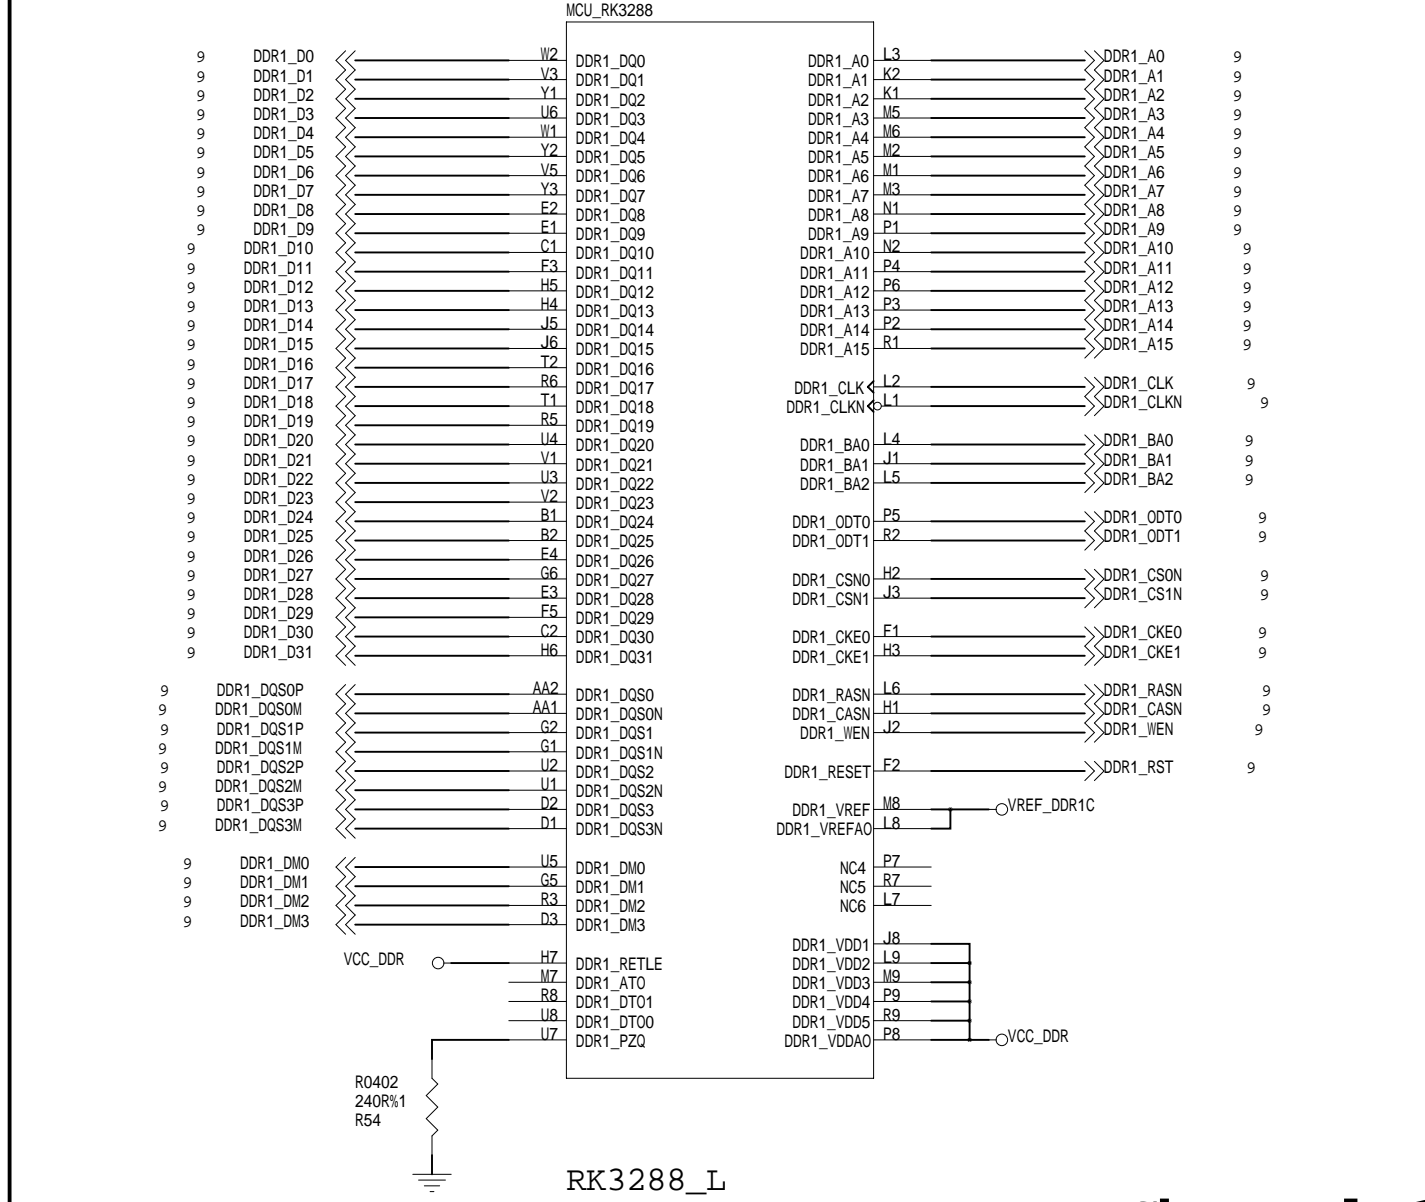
MCU_RK3288

9 DDR1_D0 W2 DDR1_DQ0
9 DDR1_D1 V3 DDR1_DQ1
9 DDR1_D2 Y1 DDR1_DQ2
9 DDR1_D3 U6 DDR1_DQ3
9 DDR1_D4 W1 DDR1_DQ4
9 DDR1_D5 Y2 DDR1_DQ5
9 DDR1_D6 V5 DDR1_DQ6
9 DDR1_D7 Y3 DDR1_DQ7
9 DDR1_D8 E2 DDR1_DQ8
9 DDR1_D9 E1 DDR1_DQ9
9 DDR1_D10 C1 DDR1_DQ10
9 DDR1_D11 F3 DDR1_DQ11
9 DDR1_D12 H5 DDR1_DQ12
9 DDR1_D13 H4 DDR1_DQ13
9 DDR1_D14 J5 DDR1_DQ14
9 DDR1_D15 J6 DDR1_DQ15
9 DDR1_D16 T2 DDR1_DQ16
9 DDR1_D17 R6 DDR1_DQ17
9 DDR1_D18 T1 DDR1_DQ18
9 DDR1_D19 R5 DDR1_DQ19
9 DDR1_D20 U4 DDR1_DQ20
9 DDR1_D21 V1 DDR1_DQ21
9 DDR1_D22 U3 DDR1_DQ22
9 DDR1_D23 V2 DDR1_DQ23
9 DDR1_D24 B1 DDR1_DQ24
9 DDR1_D25 B2 DDR1_DQ25
9 DDR1_D26 F4 DDR1_DQ26
9 DDR1_D27 G6 DDR1_DQ27
9 DDR1_D28 E3 DDR1_DQ28
9 DDR1_D29 F5 DDR1_DQ29
9 DDR1_D30 C2 DDR1_DQ30
9 DDR1_D31 H6 DDR1_DQ31

9 DDR1_DQS0P AA2 DDR1_DQS0
9 DDR1_DQS0M AA1 DDR1_DQS0N
9 DDR1_DQS1P G2 DDR1_DQS1
9 DDR1_DQS1M G1 DDR1_DQS1N
9 DDR1_DQS2P U2 DDR1_DQS2
9 DDR1_DQS2M U1 DDR1_DQS2N
9 DDR1_DQS3P D2 DDR1_DQS3
9 DDR1_DQS3M D1 DDR1_DQS3N

9 DDR1_DM0 U5 DDR1_DM0
9 DDR1_DM1 G5 DDR1_DM1
9 DDR1_DM2 R3 DDR1_DM2
9 DDR1_DM3 D3 DDR1_DM3

VCC_DDR H7 DDR1_RETLE
M7 DDR1_ATO
R8 DDR1_DTO1
U8 DDR1_DTO0
U7 DDR1_PZQ

R0402
240R%1
R54

DDR1_A0 L3 DDR1_A0 9
DDR1_A1 K2 DDR1_A1 9
DDR1_A2 K1 DDR1_A2 9
DDR1_A3 M5 DDR1_A3 9
DDR1_A4 M6 DDR1_A4 9
DDR1_A5 M2 DDR1_A5 9
DDR1_A6 M1 DDR1_A6 9
DDR1_A7 M3 DDR1_A7 9
DDR1_A8 N1 DDR1_A8 9
DDR1_A9 P1 DDR1_A9 9
DDR1_A10 N2 DDR1_A10 9
DDR1_A11 P4 DDR1_A11 9
DDR1_A12 P6 DDR1_A12 9
DDR1_A13 P3 DDR1_A13 9
DDR1_A14 P2 DDR1_A14 9
DDR1_A15 R1 DDR1_A15 9

DDR1_CLK L2 DDR1_CLK 9
DDR1_CLKN L1 DDR1_CLKN 9

DDR1_BA0 L4 DDR1_BA0 9
DDR1_BA1 J1 DDR1_BA1 9
DDR1_BA2 L5 DDR1_BA2 9

DDR1_ODT0 P5 DDR1_ODT0 9
DDR1_ODT1 R2 DDR1_ODT1 9

DDR1_CSN0 H2 DDR1_CS0N 9
DDR1_CSN1 J3 DDR1_CS1N 9

DDR1_CKE0 F1 DDR1_CKE0 9
DDR1_CKE1 H3 DDR1_CKE1 9

DDR1_RASN L6 DDR1_RASN 9
DDR1_CASN H1 DDR1_CASN 9
DDR1_WEN J2 DDR1_WEN 9

DDR1_RESET F2 DDR1_RST 9

DDR1_VREF M8 VREF_DDR1C
DDR1_VREFA0 L8

NC4 P7
NC5 R7
NC6 L7

DDR1_VDD1 J8
DDR1_VDD2 L9
DDR1_VDD3 M9
DDR1_VDD4 P9
DDR1_VDD5 R9
DDR1_VDDA0 P8 VCC_DDR

RK3288_L